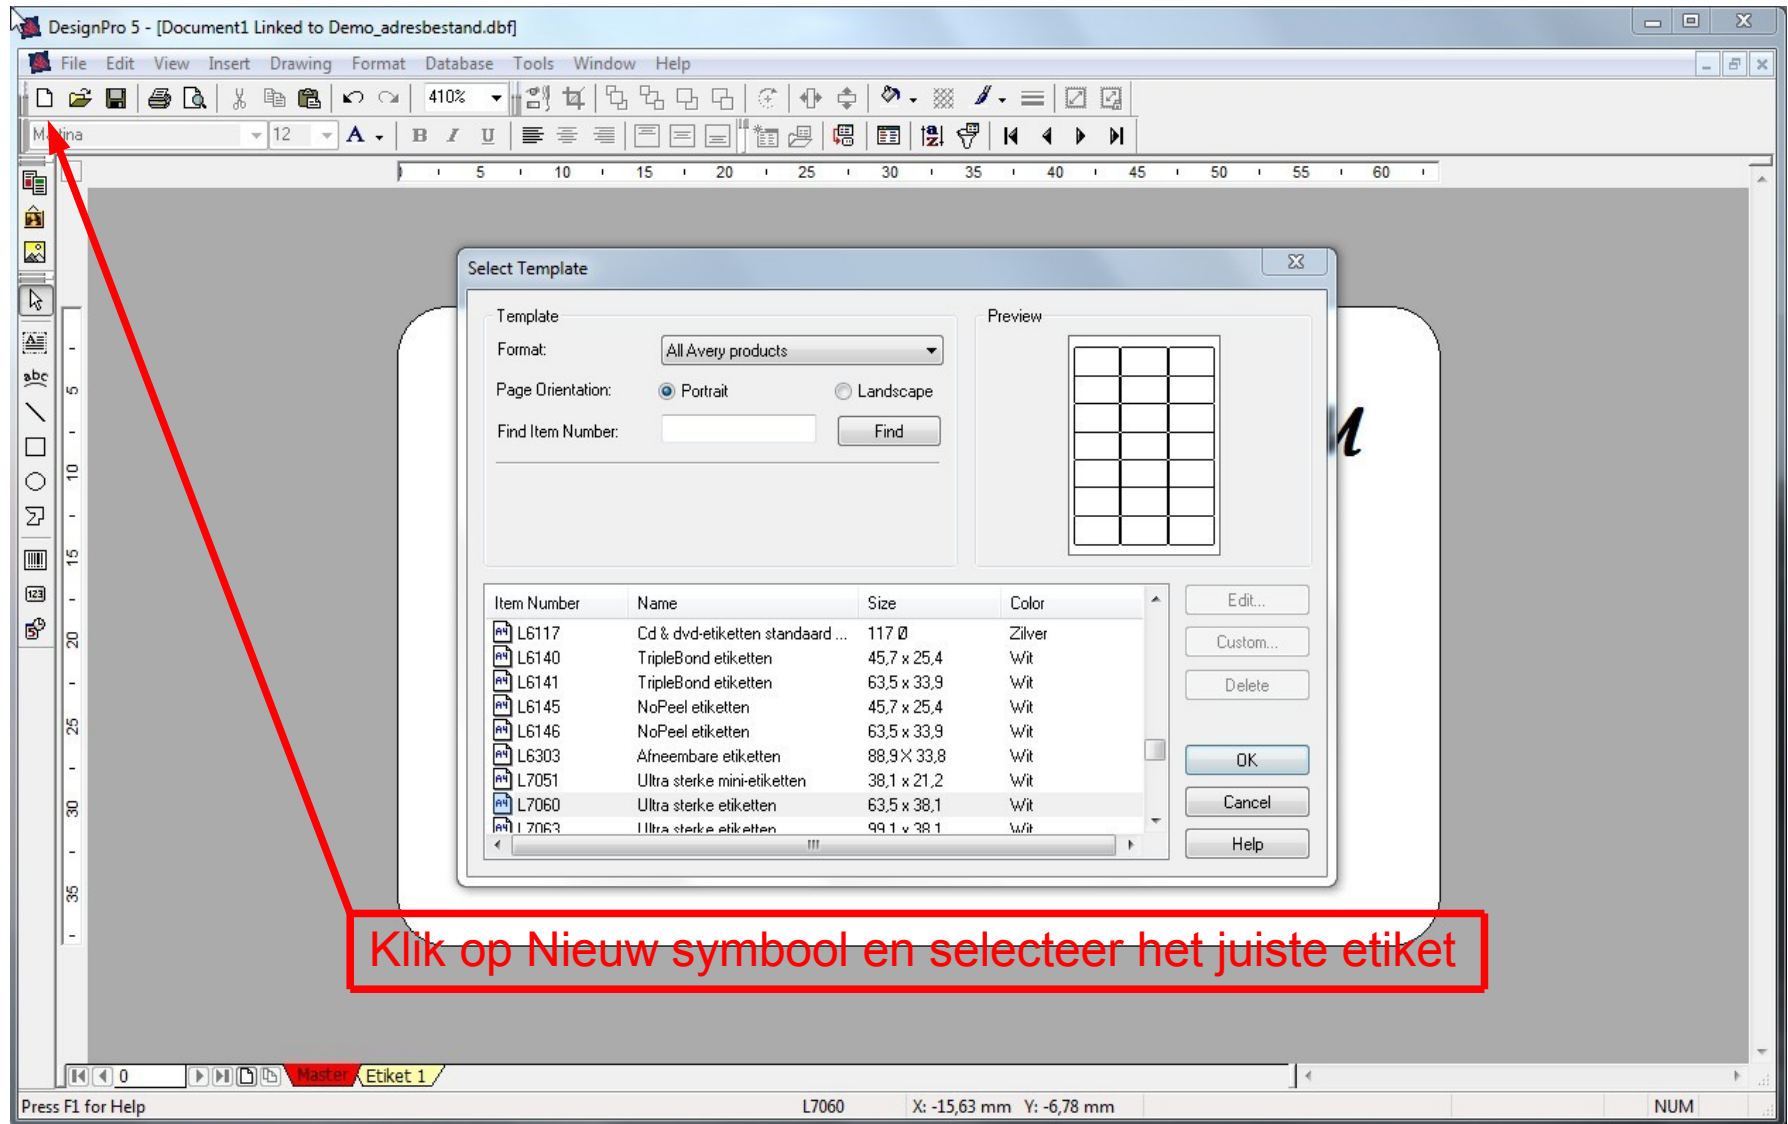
DesignPro 5 - [Document1 Linked to Demo_adresbestand.dbf]

File Edit View Insert Drawing Format Database Tools Window Help

410%

M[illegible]tina 12

5 10 15 20 25 30 35 40 45 50 55 60

Select Template

Template

Format: All Avery products

Page Orientation: Portrait Landscape

Find Item Number: Find

Preview

| Item Number | Name | Size | Color |
|---|---|---|---|
| L6117 | Cd & dvd-etiketten standaard ... | 117 Ø | Zilver |
| L6140 | TripleBond etiketten | 45,7 x 25,4 | Wit |
| L6141 | TripleBond etiketten | 63,5 x 33,9 | Wit |
| L6145 | NoPeel etiketten | 45,7 x 25,4 | Wit |
| L6146 | NoPeel etiketten | 63,5 x 33,9 | Wit |
| L6303 | Afneembare etiketten | 88,9 X 33,8 | Wit |
| L7051 | Ultra sterke mini-etiketten | 38,1 x 21,2 | Wit |
| L7060 | Ultra sterke etiketten | 63,5 x 38,1 | Wit |
| L7063 | Ultra sterke etiketten | 99,1 x 38,1 | Wit |

Edit... Custom... Delete OK Cancel Help

Klik op Nieuw symbool en selecteer het juiste etiket

0 Master Etiket 1

Press F1 for Help L7060 X: -15,63 mm Y: -6,78 mm NUM